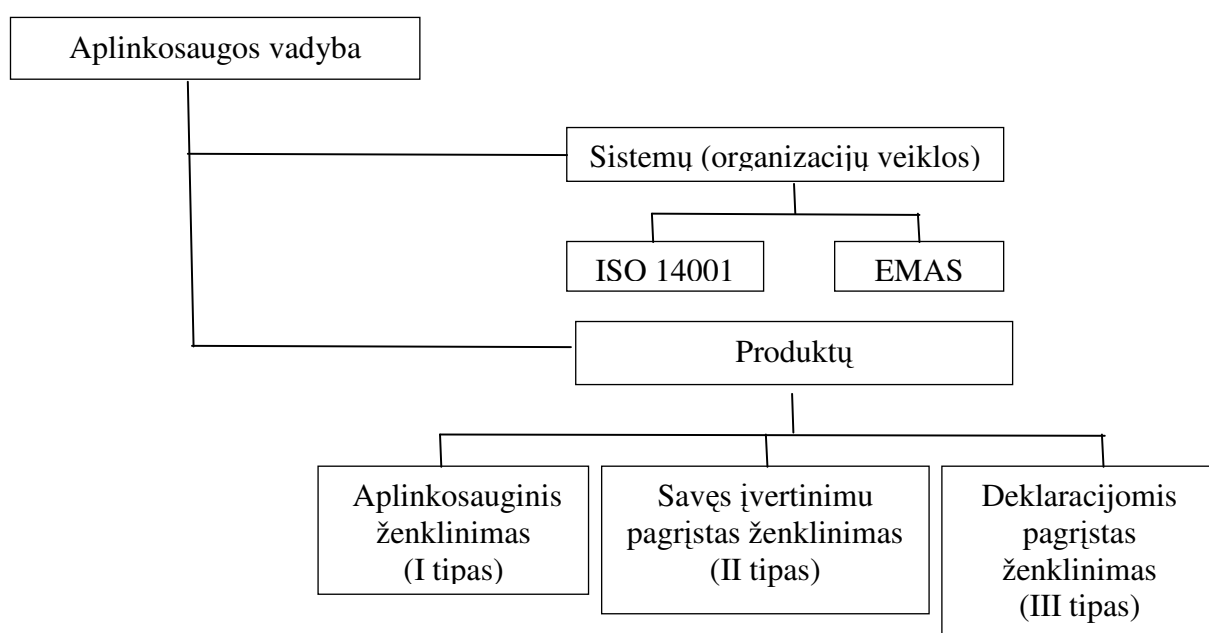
Aplinkosaugos vadyba

Sistemų (organizacijų veiklos)

ISO 14001

EMAS

Produktų

Aplinkosauginis ženklinimas (I tipas)

Savęs įvertinimu pagrįstas ženklinimas (II tipas)

Deklaracijomis pagrįstas ženklinimas (III tipas)